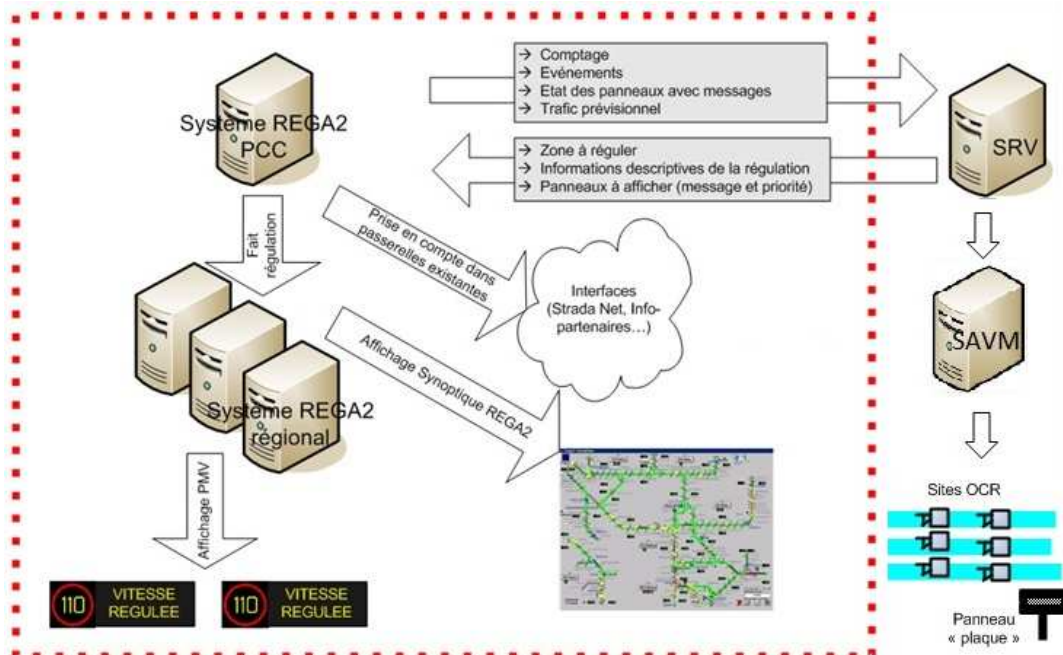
→ Comptage
→ Evénements
→ Etat des panneaux avec messages
→ Trafic prévisionnel

Systeme REGA2 PCC

SRV

→ Zone à réguler
→ Informations descriptives de la régulation
→ Panneaux à afficher (message et priorité)

Fait régulation

Prise en compte dans passerelles existantes

Interfaces (Strada Net, Info-partenaires…)

SAVM

Affichage Synoptique REGA2

Systeme REGA2 régional

Affichage PMV

Sites OCR

110 VITESSE REGULEE

110 VITESSE REGULEE

Panneau « plaque »